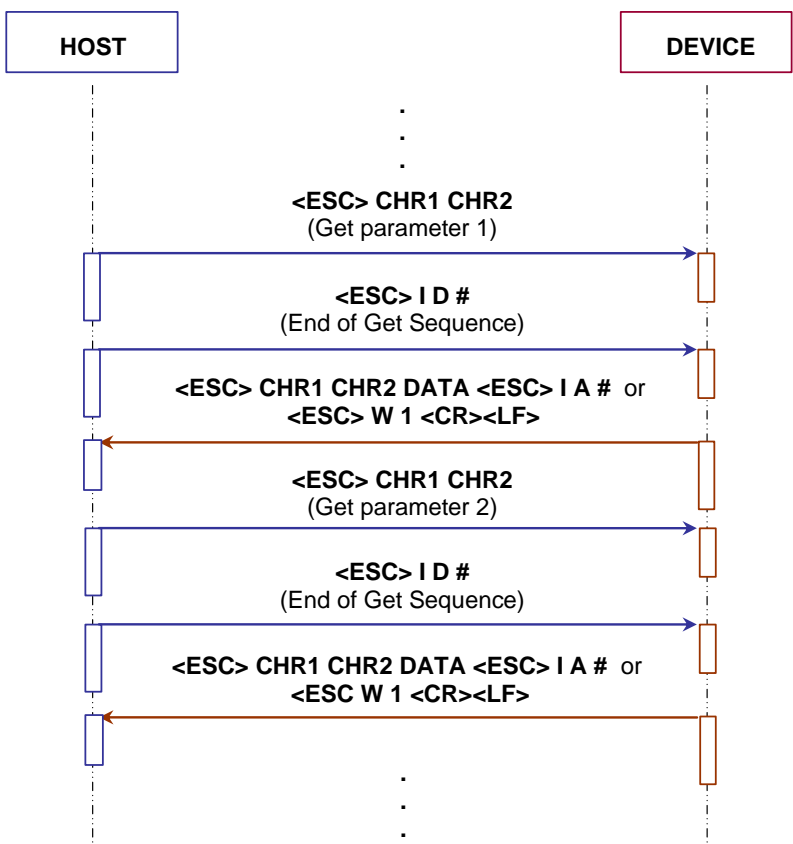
HOST

DEVICE

.
.
.

<ESC> CHR1 CHR2
(Get parameter 1)

<ESC> I D #
(End of Get Sequence)

<ESC> CHR1 CHR2 DATA <ESC> I A # or
<ESC> W 1 <CR><LF>

<ESC> CHR1 CHR2
(Get parameter 2)

<ESC> I D #
(End of Get Sequence)

<ESC> CHR1 CHR2 DATA <ESC> I A # or
<ESC W 1 <CR><LF>

.
.
.